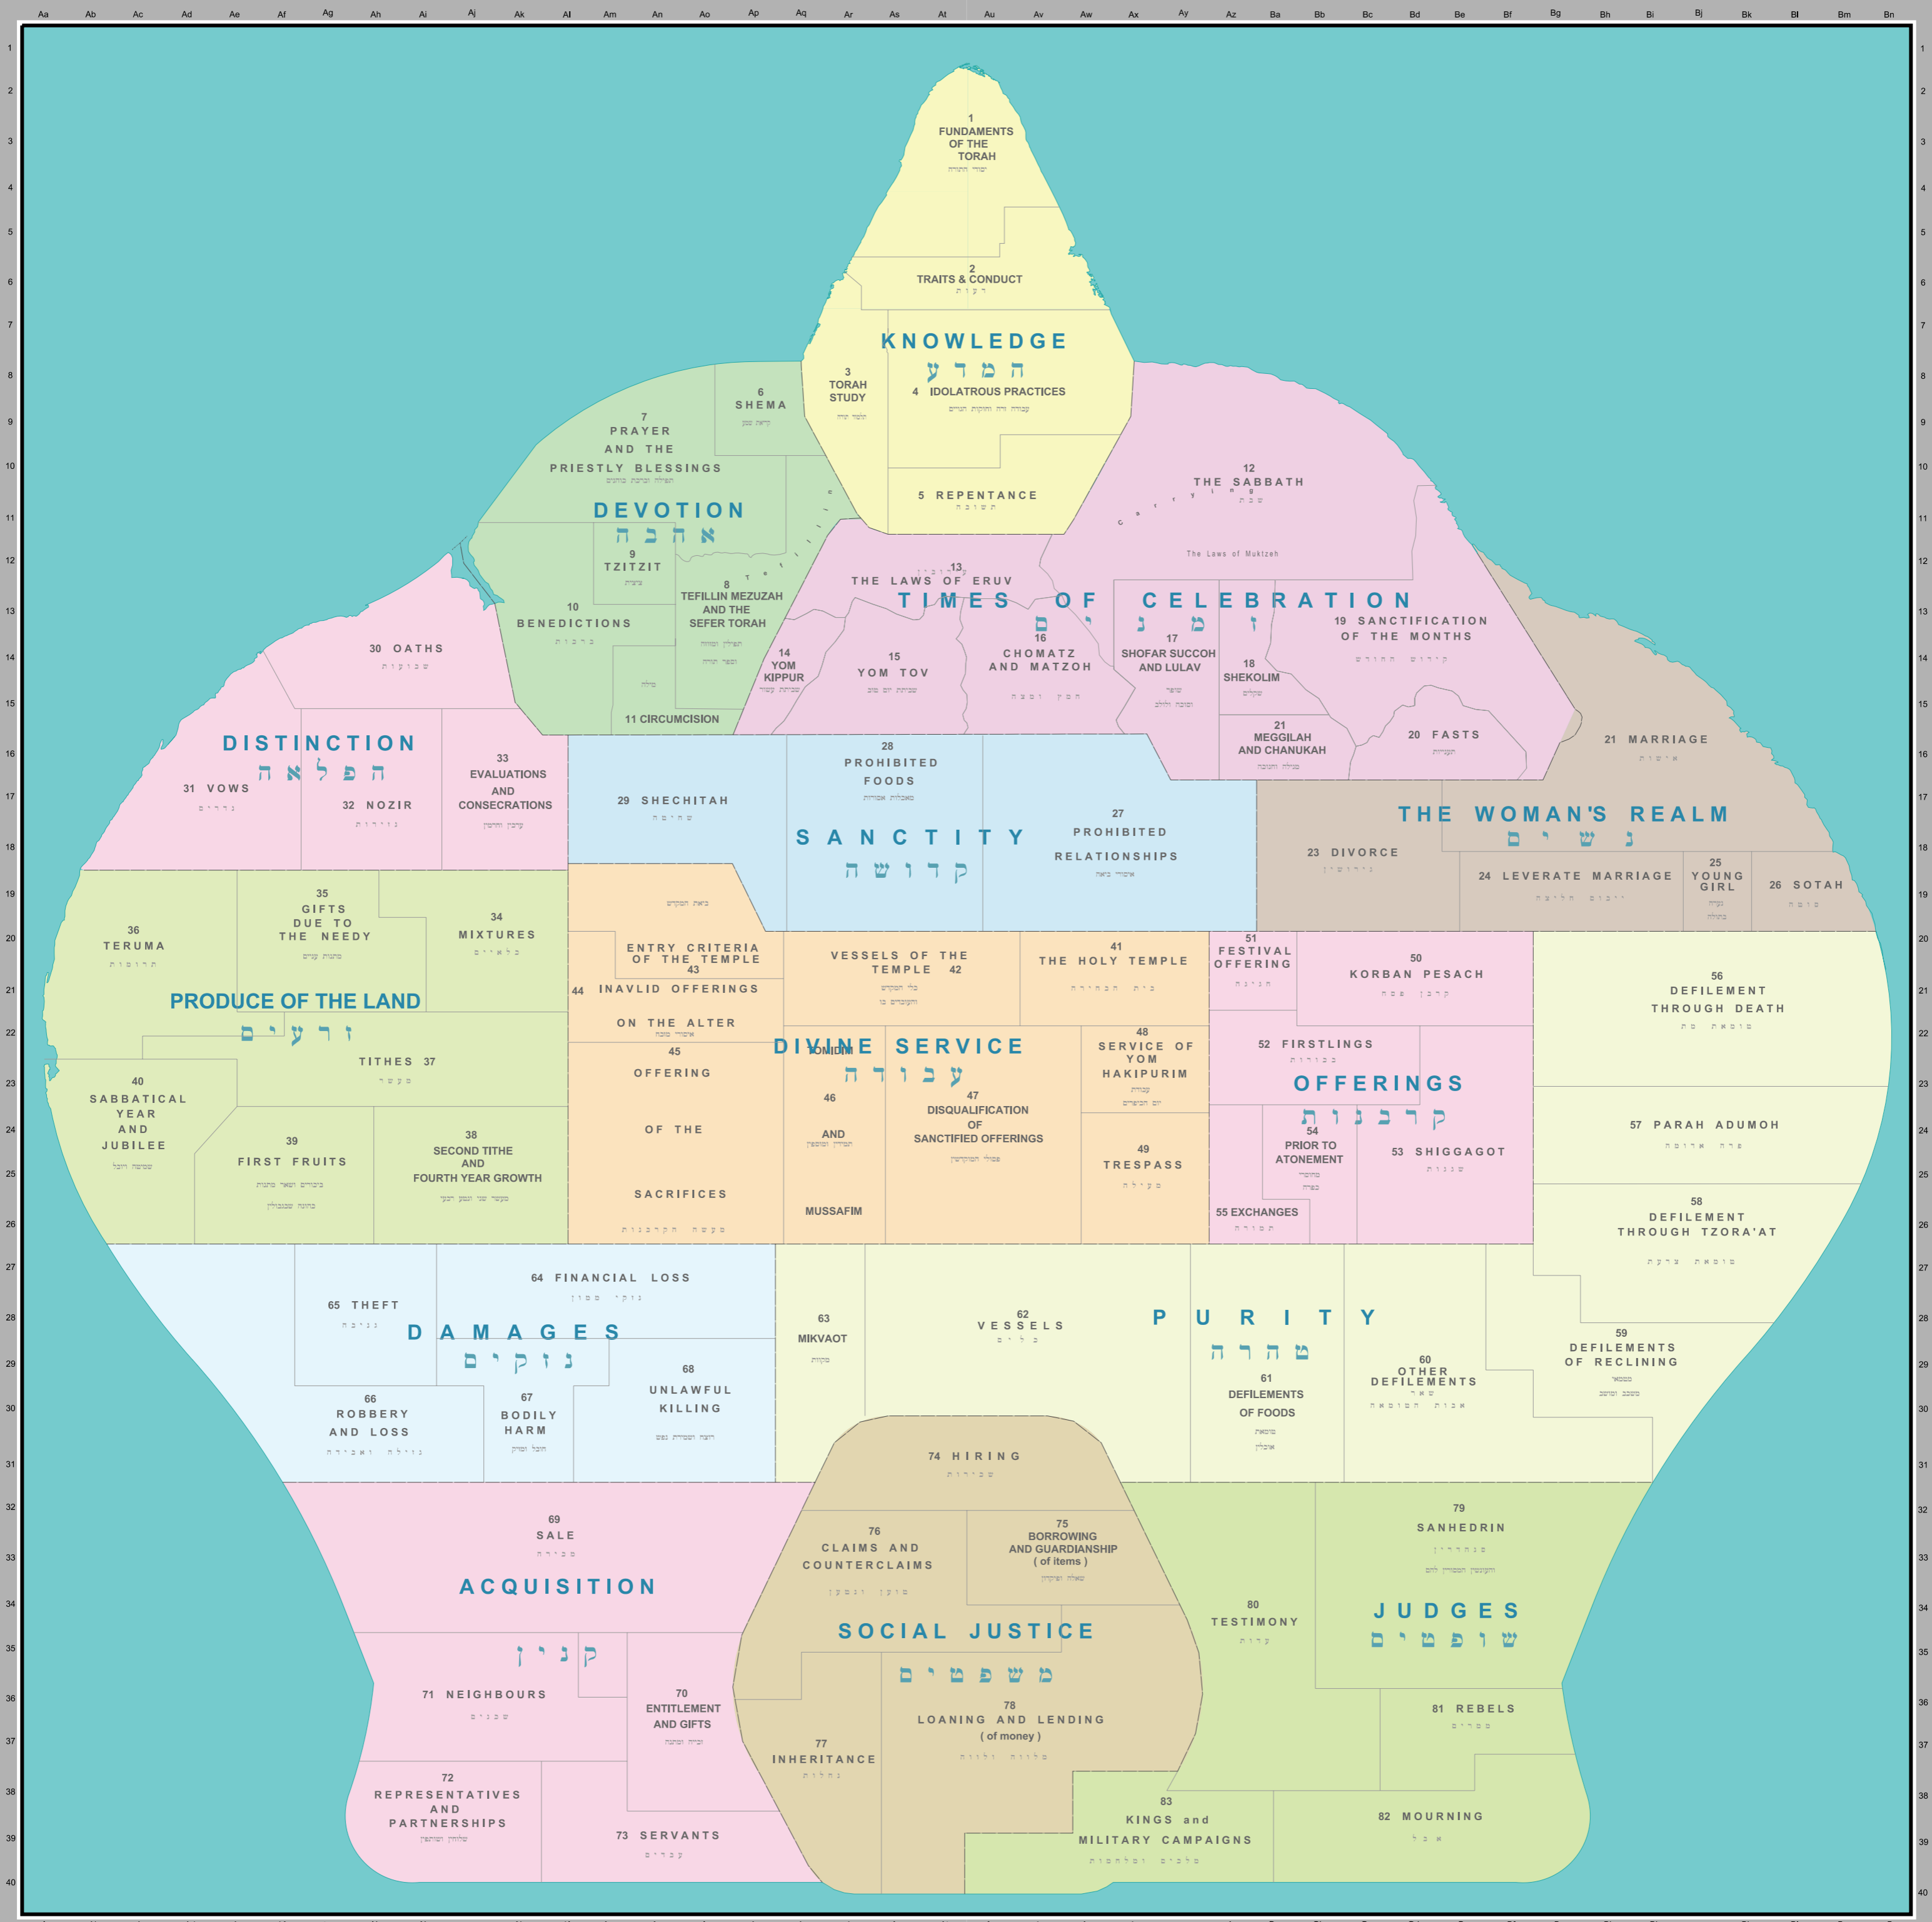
Aa Ab Ac Ad Ae Af Ag Ah Ai Aj Ak Al Am An Ao Ap Aq Ar As At Au Av Aw Ax Ay Az Ba Bb Bc Bd Be Bf Bg Bh Bi Bj Bk Bl Bm Bn

1 2 3 4 5 6 7 8 9 10 11 12 13 14 15 16 17 18 19 20 21 22 23 24 25 26 27 28 29 30 31 32 33 34 35 36 37 38 39 40

1 FUNDAMENTS OF THE TORAH
יסודי התורה

2 TRAITS & CONDUCT
דעות

KNOWLEDGE
המדע

3 TORAH STUDY
תלמוד תורה

4 IDOLATROUS PRACTICES
עבודה זרה וחוקות הגוים

5 REPENTANCE
תשובה

6 SHEMA
קריאת שמע

7 PRAYER AND THE PRIESTLY BLESSINGS
תפילה וברכת כהנים

DEVOTION
אהבה

9 TZITZIT
ציצית

8 TEFILLIN MEZUZAH AND THE SEFER TORAH
תפילין ומזוזה וספר תורה

10 BENEDICTIONS
ברכות

מילה

11 CIRCUMCISION

12 THE SABBATH
שבת

The Laws of Muktzeh

13 THE LAWS OF ERUV
עירובין

TIMES OF CELEBRATION
זמנים

14 YOM KIPPUR
שביתת עשור

15 YOM TOV
שביתת יום טוב

16 CHOMATZ AND MATZOH
חמץ ומצה

17 SHOFAR SUCCOH AND LULAV
שופר וסוכה ולולב

18 SHEKOLIM
שקלים

19 SANCTIFICATION OF THE MONTHS
קידוש החודש

21 MEGGILAH AND CHANUKAH
מגילה וחנוכה

20 FASTS
תעניות

30 OATHS
שבועות

DISTINCTION
הפלאה

31 VOWS
נדרים

32 NOZIR
נזירות

33 EVALUATIONS AND CONSECRATIONS
ערכין וחרמין

29 SHECHITAH
שחיטה

28 PROHIBITED FOODS
מאכלות אסורות

SANCTITY
קדושה

27 PROHIBITED RELATIONSHIPS
איסורי ביאה

21 MARRIAGE
אישות

THE WOMAN'S REALM
נשים

23 DIVORCE
גירושין

24 LEVERATE MARRIAGE
יבום וחליצה

25 YOUNG GIRL
נערה בתולה

26 SOTAH
סוטה

36 TERUMA
תרומות

35 GIFTS DUE TO THE NEEDY
מתנות עניים

34 MIXTURES
כלאים

PRODUCE OF THE LAND
זרעים

TITHES 37
מעשר

40 SABBATICAL YEAR AND JUBILEE
שמיטה ויובל

39 FIRST FRUITS
ביכורים ושאר מתנות
כהונה שבגבולין

38 SECOND TITHE AND FOURTH YEAR GROWTH
מעשר שני ונטע רבעי

ביאת המקדש

ENTRY CRITERIA OF THE TEMPLE 43

44 INAVLID OFFERINGS

ON THE ALTER
איסורי מזבח

45 OFFERING OF THE SACRIFICES
מעשה הקרבנות

VESSELS OF THE TEMPLE 42
כלי המקדש והעובדים בו

41 THE HOLY TEMPLE
בית הבחירה

DIVINE SERVICE
עבודה

TOMIDIM

46 AND MUSSAFIM
תמידין ומוספין

47 DISQUALIFICATION OF SANCTIFIED OFFERINGS
פסולי המוקדשין

48 SERVICE OF YOM HAKIPURIM
עבודת יום הכיפורים

49 TRESPASS
מעילה

51 FESTIVAL OFFERING
חגיגה

50 KORBAN PESACH
קרבן פסח

52 FIRSTLINGS
בכורות

OFFERINGS
קרבנות

54 PRIOR TO ATONEMENT
מחוסרי כפרה

53 SHIGGAGOT
שגגות

55 EXCHANGES
תמורה

56 DEFILEMENT THROUGH DEATH
טומאת מת

57 PARAH ADUMOH
פרה אדומה

58 DEFILEMENT THROUGH TZORA'AT
טומאת צרעת

64 FINANCIAL LOSS
נזקי ממון

65 THEFT
גניבה

DAMAGES
נזקים

66 ROBBERY AND LOSS
גזילה ואבידה

67 BODILY HARM
חובל ומזיק

68 UNLAWFUL KILLING
רוצח ושמירת נפש

63 MIKVAOT
מקוות

62 VESSELS
כלים

PURITY
טהרה

61 DEFILEMENTS OF FOODS
טומאת אוכלין

60 OTHER DEFILEMENTS
שאר אבות הטומאות

59 DEFILEMENTS OF RECLINING
מטמאי משכב ומושב

74 HIRING
שכירות

69 SALE
מכירה

ACQUISITION
קנין

76 CLAIMS AND COUNTERCLAIMS
טוען ונטען

75 BORROWING AND GUARDIANSHIP ( of items )
שאלה ופקדון

SOCIAL JUSTICE
משפטים

78 LOANING AND LENDING ( of money )
מלוה ולוה

77 INHERITANCE
נחלות

71 NEIGHBOURS
שכנים

70 ENTITLEMENT AND GIFTS
זכיה ומתנה

72 REPRESENTATIVES AND PARTNERSHIPS
שלוחין ושותפין

73 SERVANTS
עבדים

79 SANHEDRIN
סנהדרין והעונשים המסורין להם

80 TESTIMONY
עדות

JUDGES
שופטים

81 REBELS
ממרים

83 KINGS and MILITARY CAMPAIGNS
מלכים ומלחמות

82 MOURNING
אבל